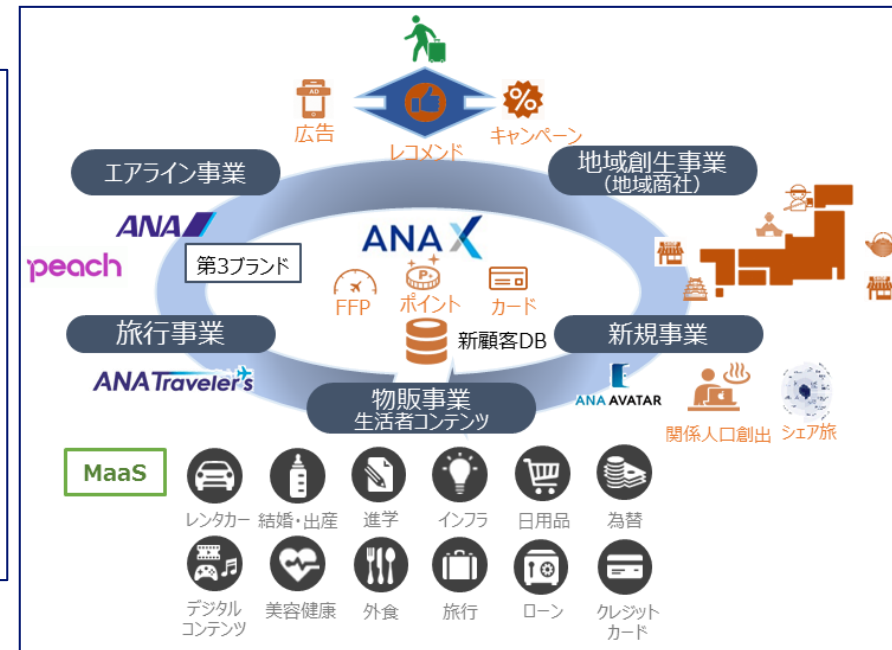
広告

レコメンド

キャンペーン

エアライン事業

地域創生事業
(地域商社)

ANA

peach

第3ブランド

ANA X

FFP

ポイント

カード

新顧客DB

旅行事業

新規事業

ANA Traveler's

物販事業
生活者コンテンツ

ANA AVATAR

関係人口創出

シェア旅

MaaS

レンタカー

結婚・出産

進学

インフラ

日用品

為替

デジタル
コンテンツ

美容健康

外食

旅行

ローン

クレジット
カード